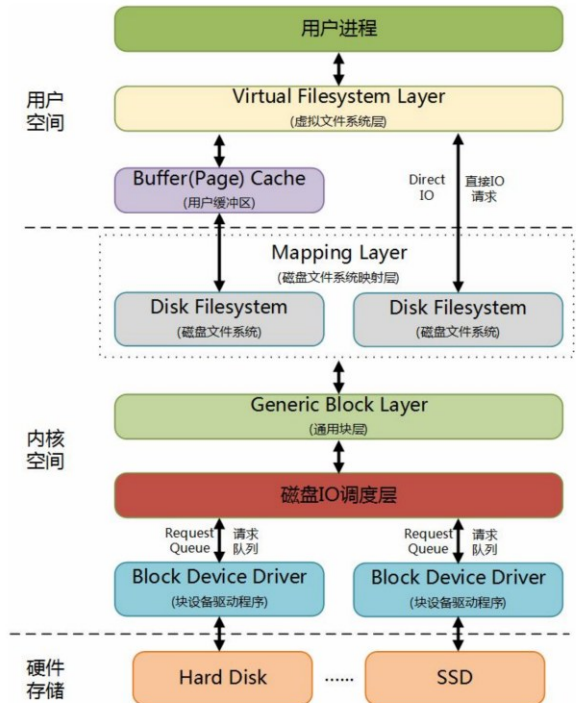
用户进程

用户空间

Virtual Filesystem Layer
(虚拟文件系统层)

Buffer(Page) Cache
(用户缓冲区)

Direct IO

直接IO请求

Mapping Layer
(磁盘文件系统映射层)

Disk Filesystem
(磁盘文件系统)

Disk Filesystem
(磁盘文件系统)

Generic Block Layer
(通用块层)

内核空间

磁盘IO调度层

Request Queue

请求队列

Request Queue

请求队列

Block Device Driver
(块设备驱动程序)

Block Device Driver
(块设备驱动程序)

硬件存储

Hard Disk

······

SSD